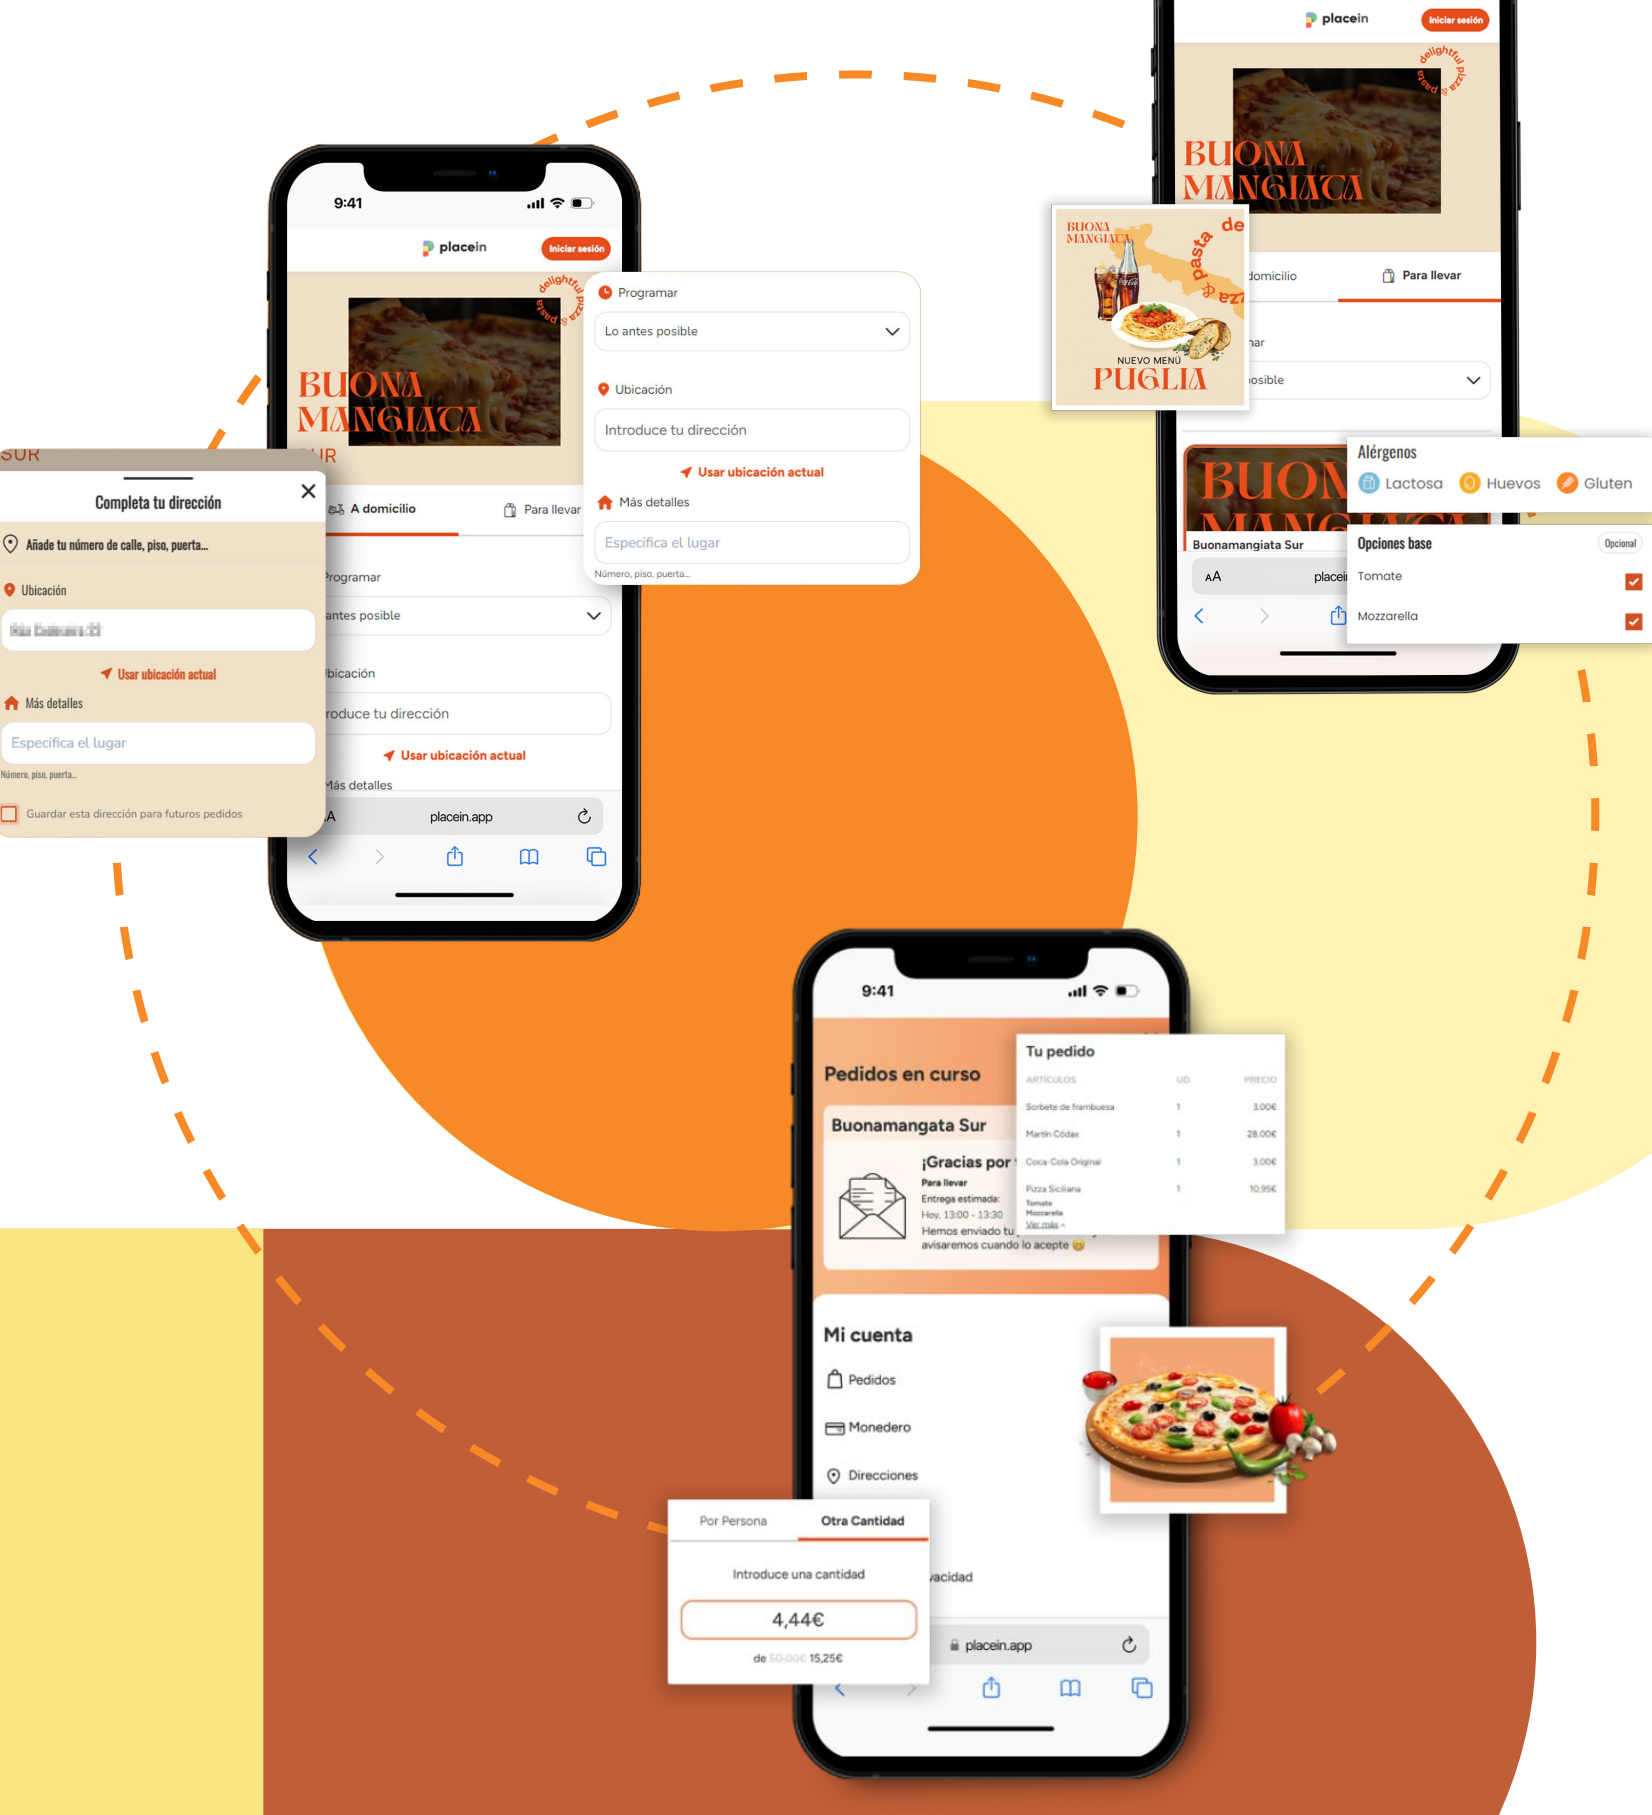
placein
Iniciar sesión
delightful pizza & pasta
BUONA MANGIATA
de pasta & pizza
BUONA MANGIATA
NUEVO MENÚ
PUGLIA
domicilio
Para llevar
nar
posible
Alérgenos
Lactosa
Huevos
Gluten
BUON MANGIATA
Buonamangiata Sur
Opciones base
Opcional
Tomate
Mozzarella
AA
placein

9:41
placein
Iniciar sesión
delightful pizza & pasta
BUONA MANGIATA
SUR
A domicilio
Para llevar
Programar
antes posible
Ubicación
roduce tu dirección
Usar ubicación actual
Más detalles
AA
placein.app

Programar
Lo antes posible
Ubicación
Introduce tu dirección
Usar ubicación actual
Más detalles
Especifica el lugar
Número, piso, puerta...

SUR
Completa tu dirección
Añade tu número de calle, piso, puerta...
Ubicación
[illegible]
Usar ubicación actual
Más detalles
Especifica el lugar
Número, piso, puerta...
Guardar esta dirección para futuros pedidos

9:41
Pedidos en curso
Buonamangata Sur
¡Gracias por
Para llevar
Entrega estimada:
Hoy, 13:00 - 13:30
Hemos enviado tu
avisaremos cuando lo acepte
Tu pedido
| ARTÍCULOS | UD | PRECIO |
|---|---|---|
| Sorbete de frambuesa | 1 | 3,00€ |
| Martín Códax | 1 | 28,00€ |
| Coca-Cola Original | 1 | 3,00€ |
| Pizza Siciliana | 1 | 10,95€ |
Tomate
Mozzarella
Ver más
Mi cuenta
Pedidos
Monedero
Direcciones
Por Persona
Otra Cantidad
Introduce una cantidad
4,44€
de 50,00€ 15,25€
acidad
placein.app